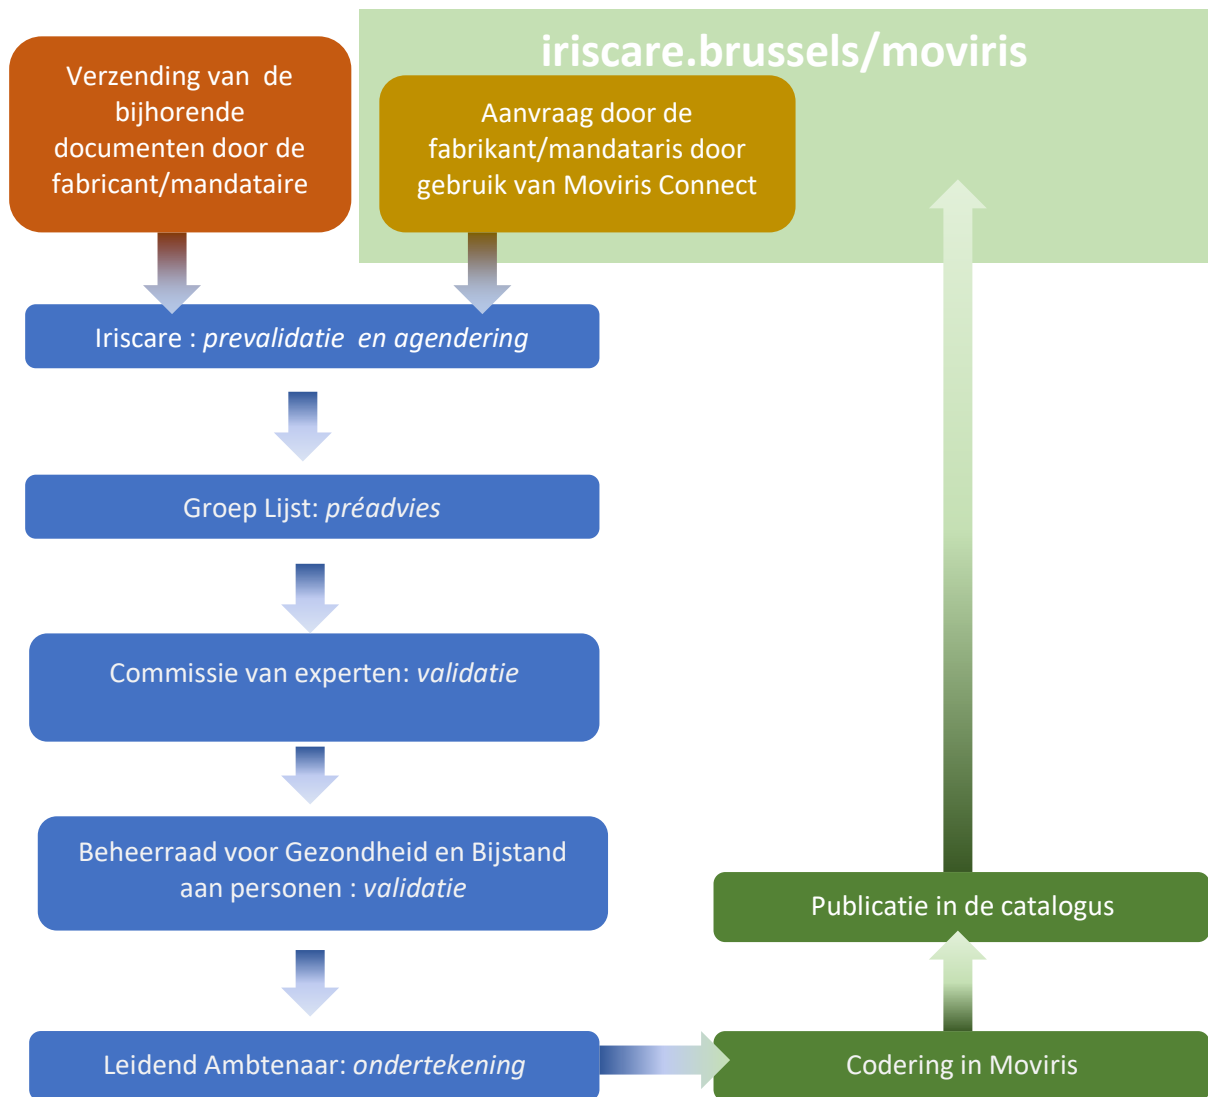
iriscare.brussels/moviris

Verzending van de bijhorende documenten door de fabricant/mandataire

Aanvraag door de fabrikant/mandataris door gebruik van Moviris Connect

Iriscare : *prevalidatie en agendering*

Groep Lijst: *préadvies*

Commissie van experten: *validatie*

Beheerraad voor Gezondheid en Bijstand aan personen : *validatie*

Leidend Ambtenaar: *ondertekening*

Codering in Moviris

Publicatie in de catalogus